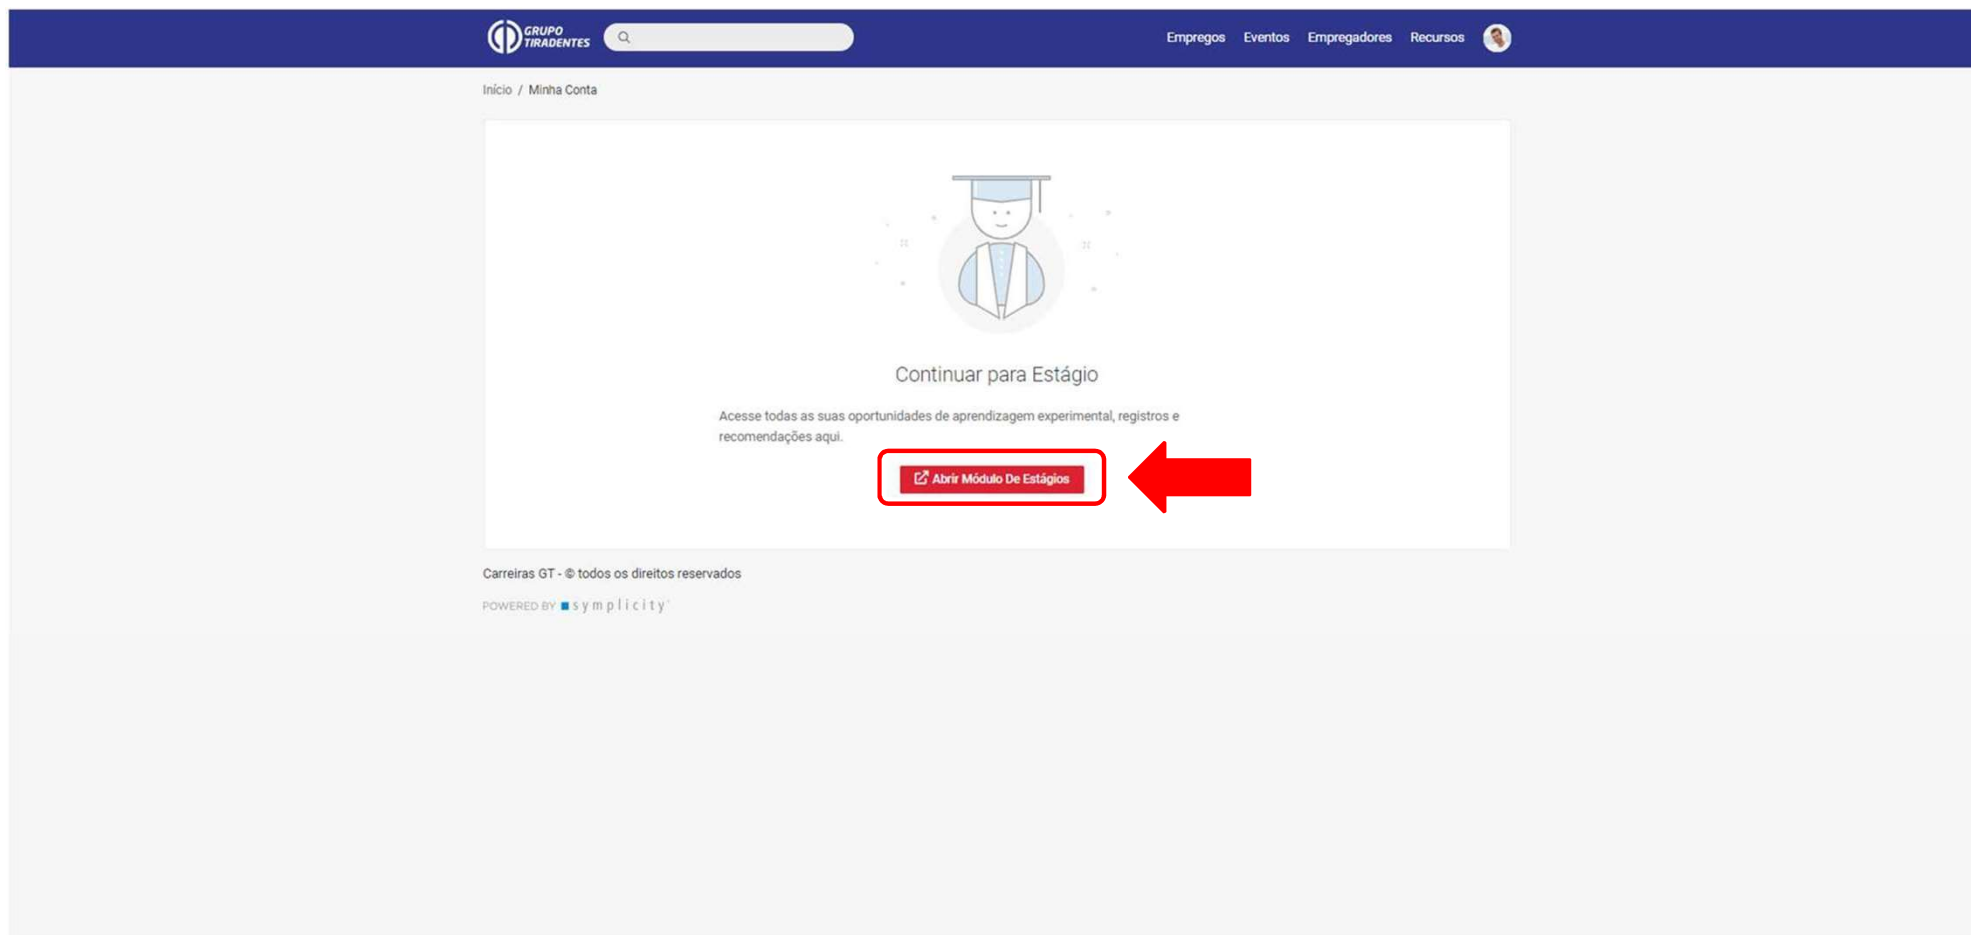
GRUPO TIRADENTES

Empregos Eventos Empregadores Recursos

Início / Minha Conta

Continuar para Estágio

Acesse todas as suas oportunidades de aprendizagem experimental, registros e recomendações aqui.

Abrir Módulo De Estágios

Carreiras GT - © todos os direitos reservados

POWERED BY symplicity